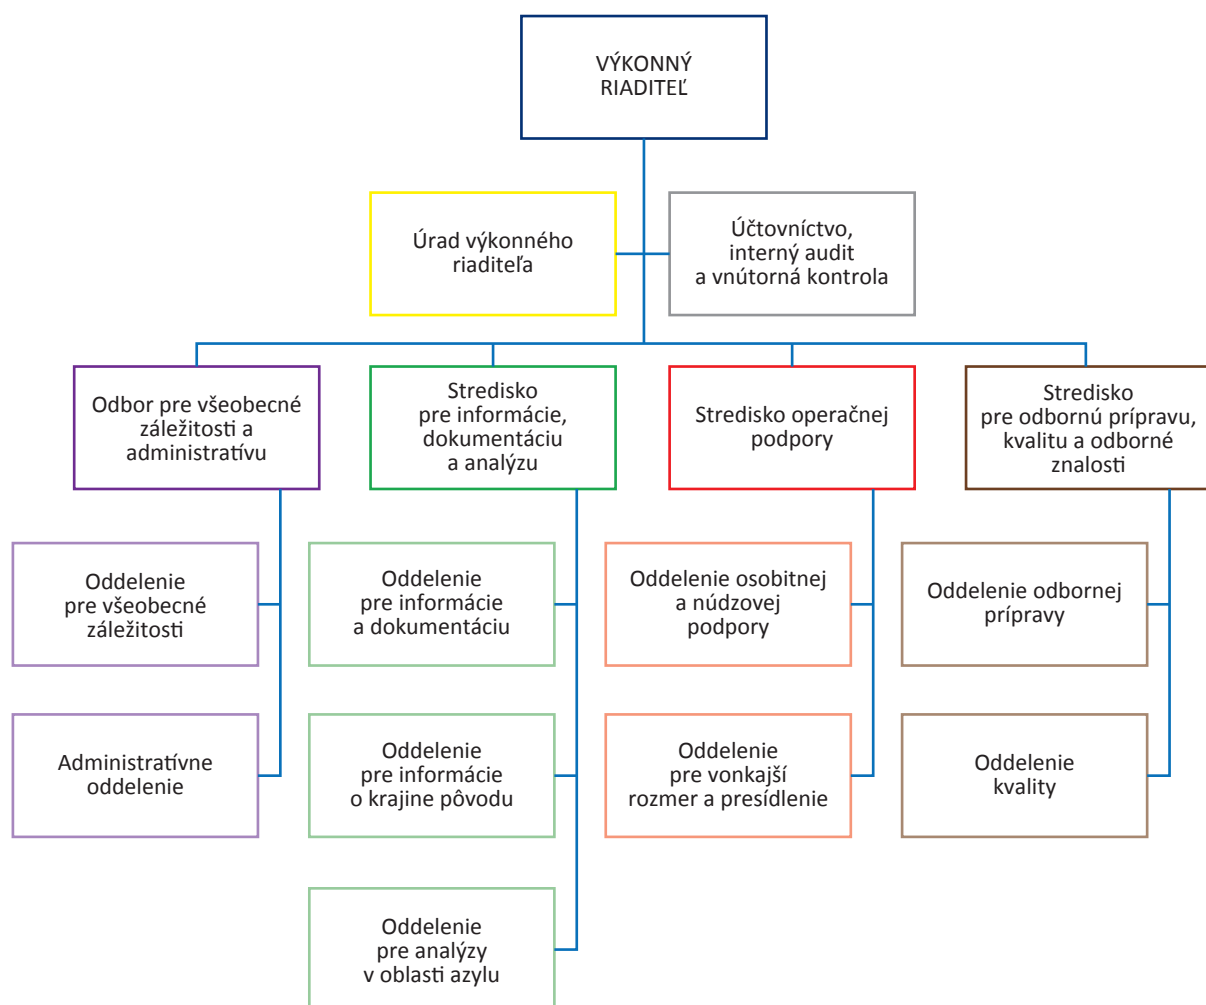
VÝKONNÝ RIADITEĽ

Úrad výkonného riaditeľa

Účtovníctvo, interný audit a vnútorná kontrola

Odbor pre všeobecné záležitosti a administratívu

Oddelenie pre všeobecné záležitosti

Administratívne oddelenie

Stredisko pre informácie, dokumentáciu a analýzu

Oddelenie pre informácie a dokumentáciu

Oddelenie pre informácie o krajine pôvodu

Oddelenie pre analýzy v oblasti azylu

Stredisko operačnej podpory

Oddelenie osobitnej a núdzovej podpory

Oddelenie pre vonkajší rozmer a presídlenie

Stredisko pre odbornú prípravu, kvalitu a odborné znalosti

Oddelenie odbornej prípravy

Oddelenie kvality